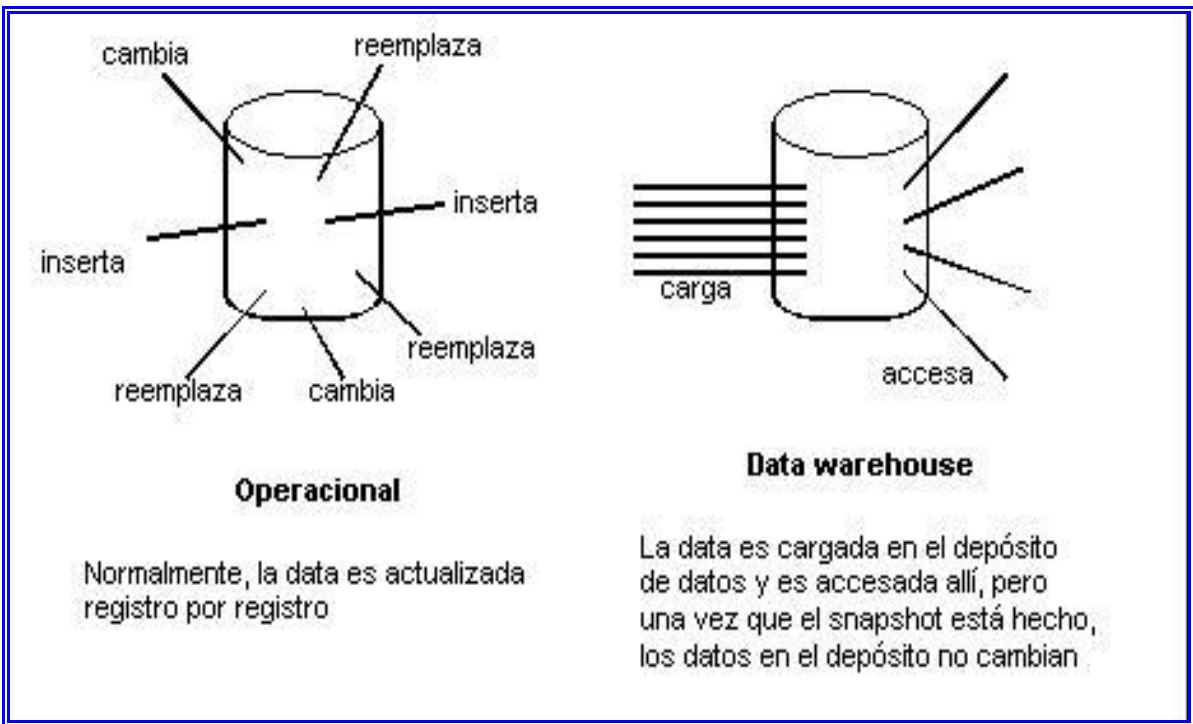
cambia

reemplaza

inserta

inserta

reemplaza

reemplaza

cambia

carga

accesa

Operacional

Normalmente, la data es actualizada registro por registro

Data warehouse

La data es cargada en el depósito de datos y es accesada allí, pero una vez que el snapshot está hecho, los datos en el depósito no cambian